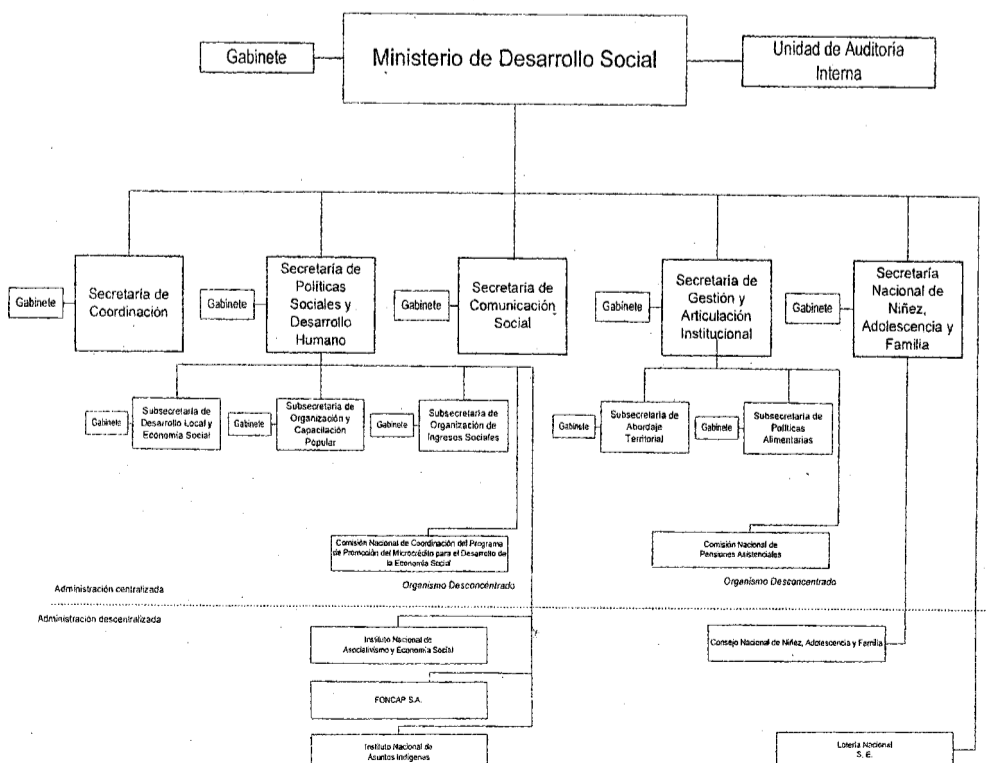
Gabinete

Ministerio de Desarrollo Social

Unidad de Auditoria Interna

Gabinete

Secretaria de Coordinación

Gabinete

Secretaría de Politicas Sociales y Desarrollo Humano

Gabinete

Secretaria de Comunicación Social

Gabinete

Secretaria de Gestión y Articulación Institucional

Gabinete

Secretaría Nacional de Niñez, Adolescencia y Familia

Gabinete

Subsecretaria de Desarrollo Local y Economia Social

Gabinete

Subsecretaria de Organización y Capacitación Popular

Gabinete

Subsecretaria de Organización de Ingresos Sociales

Gabinete

Subsecretaria de Abordaje Territorial

Gabinete

Subsecretaria de Politicas Alimentarias

Comisión Nacional de Coordinación del Programa de Promoción del Microcrédito para el Desarrollo de la Economía Social

Organismo Desconcentrado

Comisión Nacional de Pensiones Asistenciales

Organismo Desconcentrado

Administración centralizada

Administración descentralizada

Instituto Nacional de Asociativismo y Economía Social

Consejo Nacional de Niñez, Adolescencia y Familia

FONCAP S.A.

Instituto Nacional de Asuntos Indígenas

Lotería Nacional S. E.